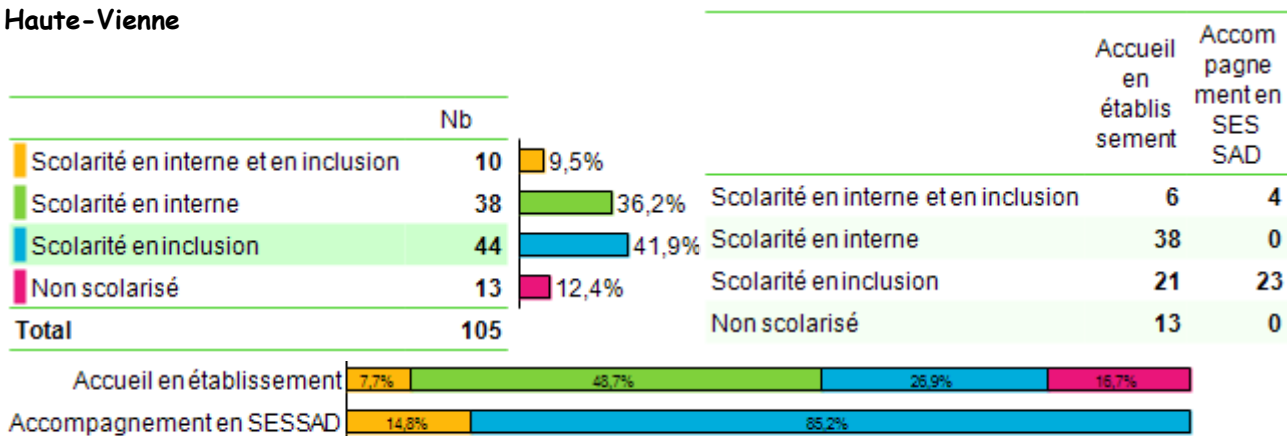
Haute-Vienne

| | Nb | |
|---|---|---|
| Scolarité en interne et en inclusion | 10 | 9,5% |
| Scolarité en interne | 38 | 36,2% |
| Scolarité en inclusion | 44 | 41,9% |
| Non scolarisé | 13 | 12,4% |
| Total | 105 | |

| | Accueil en établissement | Accompagnement en SESSAD |
|---|---|---|
| Scolarité en interne et en inclusion | 6 | 4 |
| Scolarité en interne | 38 | 0 |
| Scolarité en inclusion | 21 | 23 |
| Non scolarisé | 13 | 0 |

Accueil en établissement 7,7% 48,7% 26,9% 16,7%
Accompagnement en SESSAD 14,8% 85,2%